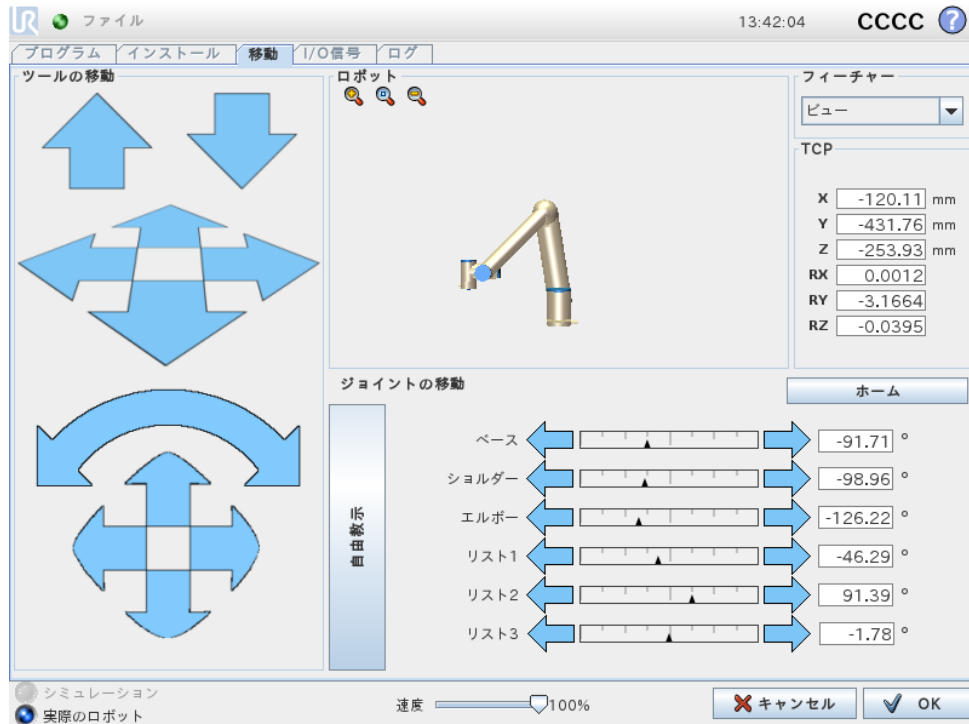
ファイル

13:42:04 CCCC

プログラム インストール 移動 I/O信号 ログ

ツールの移動

ロボット

フィーチャー

ビュー

TCP

X -120.11 mm
Y -431.76 mm
Z -253.93 mm
RX 0.0012
RY -3.1664
RZ -0.0395

ジョイントの移動

ホーム

自由教示

ベース -91.71 °
ショルダー -98.96 °
エルボー -126.22 °
リスト1 -46.29 °
リスト2 91.39 °
リスト3 -1.78 °

シミュレーション
実際のロボット

速度 100%

キャンセル OK